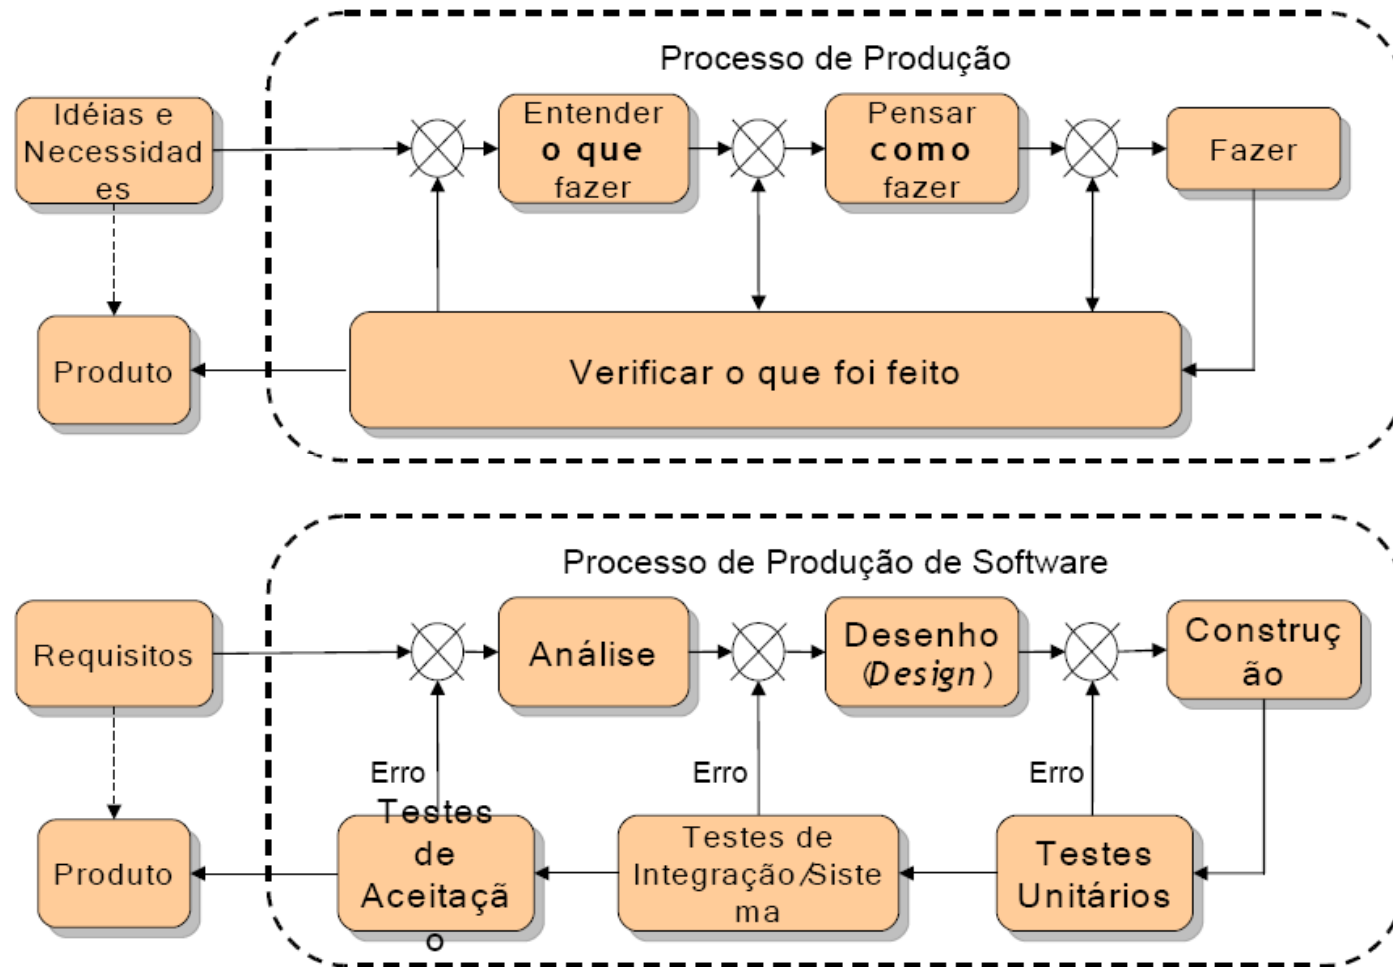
Processo de Produção

Idéias e Necessidades

Entender o que fazer

Pensar como fazer

Fazer

Produto

Verificar o que foi feito

Processo de Produção de Software

Requisitos

Análise

Desenho (Design)

Construção

Erro

Erro

Erro

Produto

Testes de Aceitação

Testes de Integração/Sistema

Testes Unitários